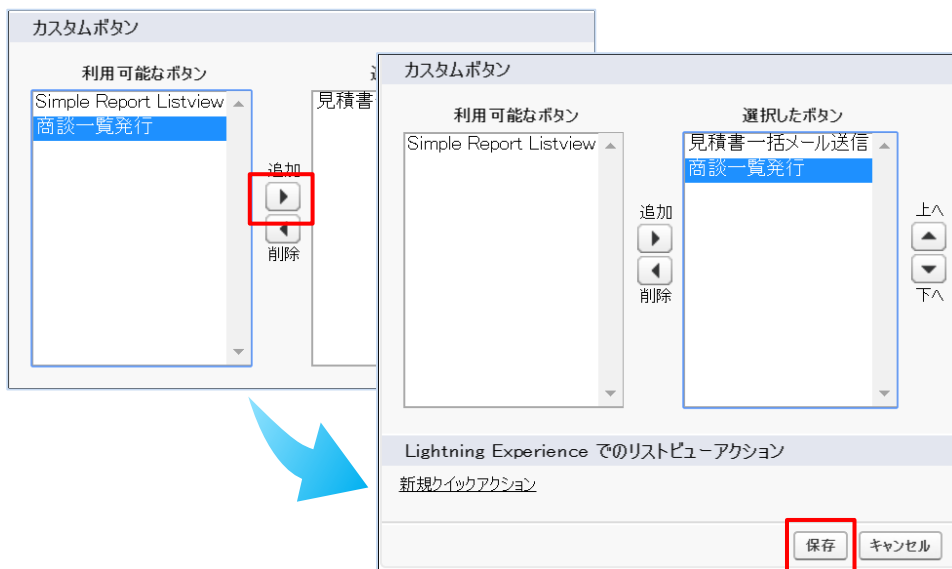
カスタムボタン

利用可能なボタン

Simple Report Listview
商談一覧発行

追加
削除

選
見積書

カスタムボタン

利用可能なボタン

Simple Report Listview

追加
削除

選択したボタン

見積書一括メール送信
商談一覧発行

上へ
下へ

Lightning Experience でのリストビューアクション

新規クイックアクション

保存
キャンセル